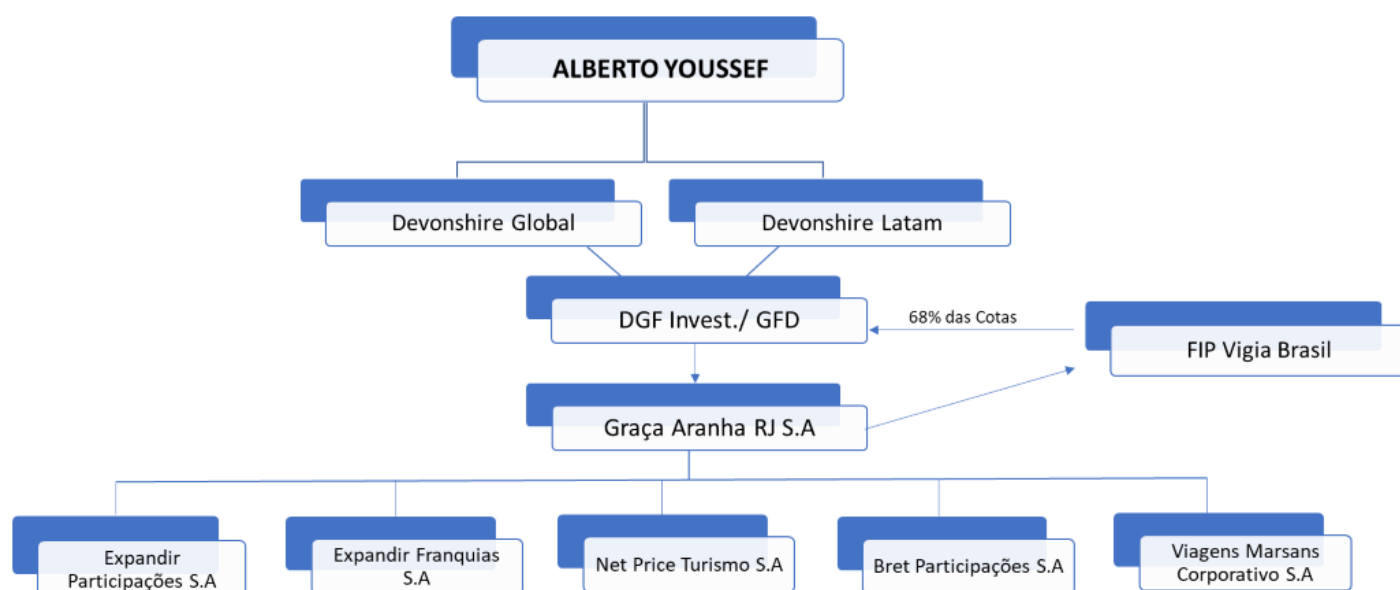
ALBERTO YOUSSEF

Devonshire Global

Devonshire Latam

DGF Invest./ GFD

68% das Cotas

FIP Vigia Brasil

Graça Aranha RJ S.A

Expandir Participações S.A

Expandir Franquias S.A

Net Price Turismo S.A

Bret Participações S.A

Viagens Marsans Corporativo S.A